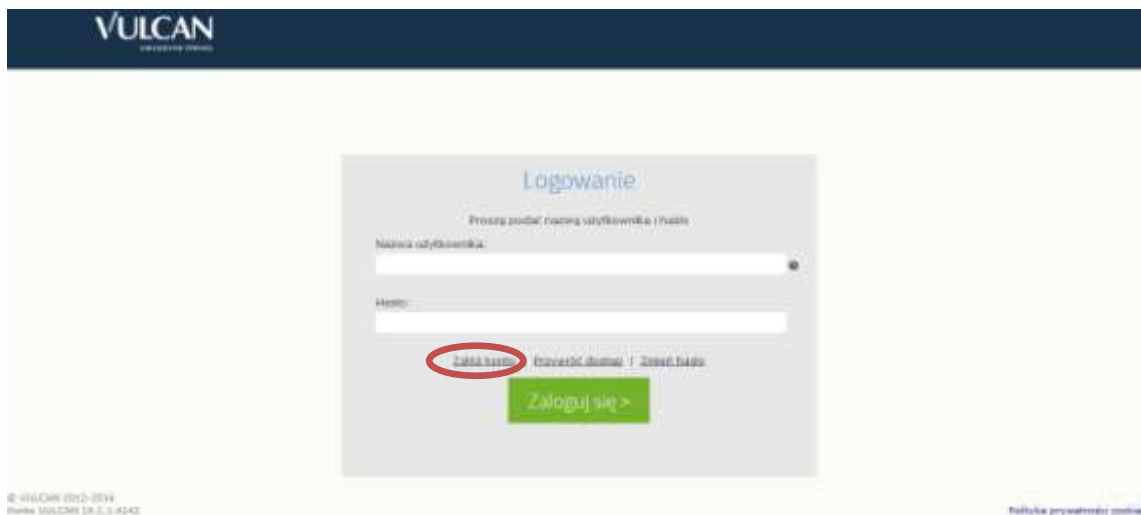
VULCAN

Logowanie

Proszę podać nazwę użytkownika i hasło

Nazwa użytkownika:

Hasło:

Załóż konto | Przywróć dostęp | Zmień hasło

Zaloguj się >

© VULCAN 2012-2014
Portal VULCAN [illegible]

Polityka prywatności cookie